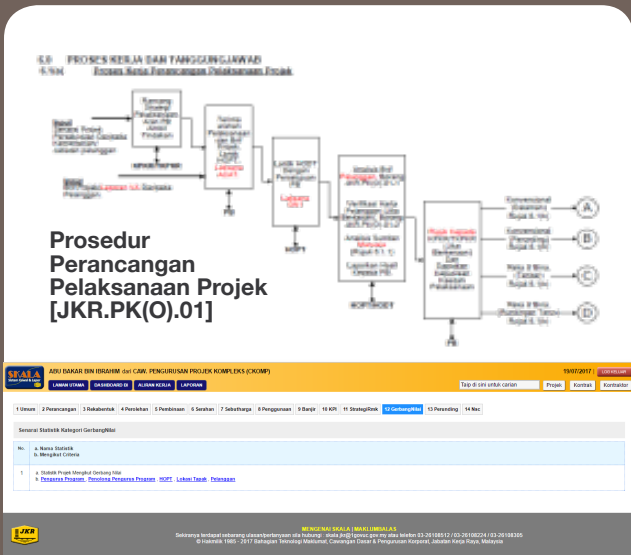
6.0 PROSES KERJA DAN TANGGUNGJAWAB
6.1 Proses Kerja Perancangan Pelaksanaan Projek

Prosedur Perancangan Pelaksanaan Projek [JKR.PK(O).01]

SKALA

ABU BAKAR BIN IBRAHIM dari CAW. PENGURUSAN PROJEK KOMPLEKS (CKOMP)

19/07/2017

LOG KELUAR

LAMAN UTAMA | DASHBOARD KI | ALIRAN KERJA | LAPORAN

Taip di sini untuk carian | Projek | Kontrak | Kontraktor

1 Umum | 2 Perancangan | 3 Rekabentuk | 4 Perolehan | 5 Pembinaan | 6 Serahan | 7 Seliaharga | 8 Penggunaan | 9 Banjir | 10 KPI | 11 StrategiRek | 12 GerbangNilai | 13 Perunding | 14 Nec

Senarai Statistik Kategori GerbangNilai

| No. | a. Nama Statistik b. Mengikut Criteria |
|---|---|
| 1 | a. Statistik Projek Mengikut Gerbang Nilai b. Pengarah Program , Penolong Pengarah Program , HOPT , Lokasi Tapak , Pelanggan |

JKR

MENGENAI SKALA | MAKLUMBALAS
Sekiranya terdapat sebarang ulasan/pertanyaan sila hubungi : skala.jkr@1govuc.gov.my atau telefon 03-26108512 / 03-26108224 / 03-26108305
© Hakmilik 1985 - 2017 Bahagian Teknologi Maklumat, Cawangan Dasar & Pengurusan Korporat, Jabatan Kerja Raya, Malaysia